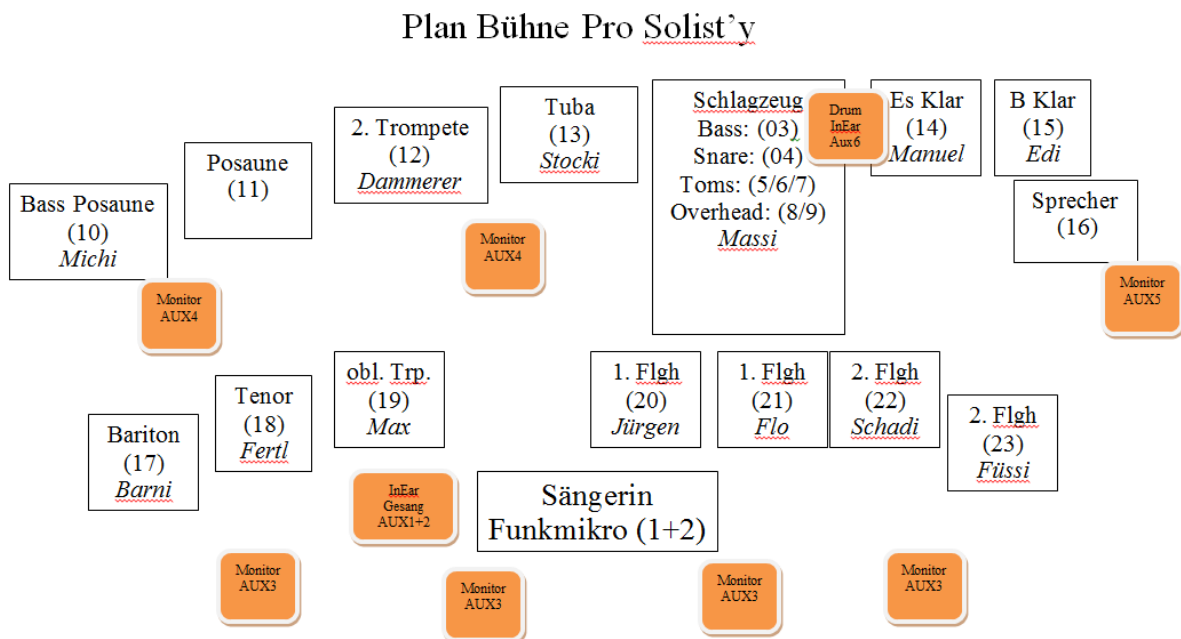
Plan Bühne Pro Solist'y

Bass Posaune
(10)
*Michi*

Posaune
(11)

2. Trompete
(12)
*Dammerer*

Tuba
(13)
*Stocki*

Schlagzeug
Bass: (03)
Snare: (04)
Toms: (5/6/7)
Overhead: (8/9)
*Massi*

Drum
InEar
Aux6

Es Klar
(14)
*Manuel*

B Klar
(15)
*Edi*

Sprecher
(16)

Monitor
AUX4

Monitor
AUX4

Monitor
AUX5

Bariton
(17)
*Barni*

Tenor
(18)
*Fertl*

obl. Trp.
(19)
*Max*

1. Flgh
(20)
*Jürgen*

1. Flgh
(21)
*Flo*

2. Flgh
(22)
*Schadi*

2. Flgh
(23)
*Füssi*

InEar
Gesang
AUX1+2

Sängerin
Funkmikro (1+2)

Monitor
AUX3

Monitor
AUX3

Monitor
AUX3

Monitor
AUX3